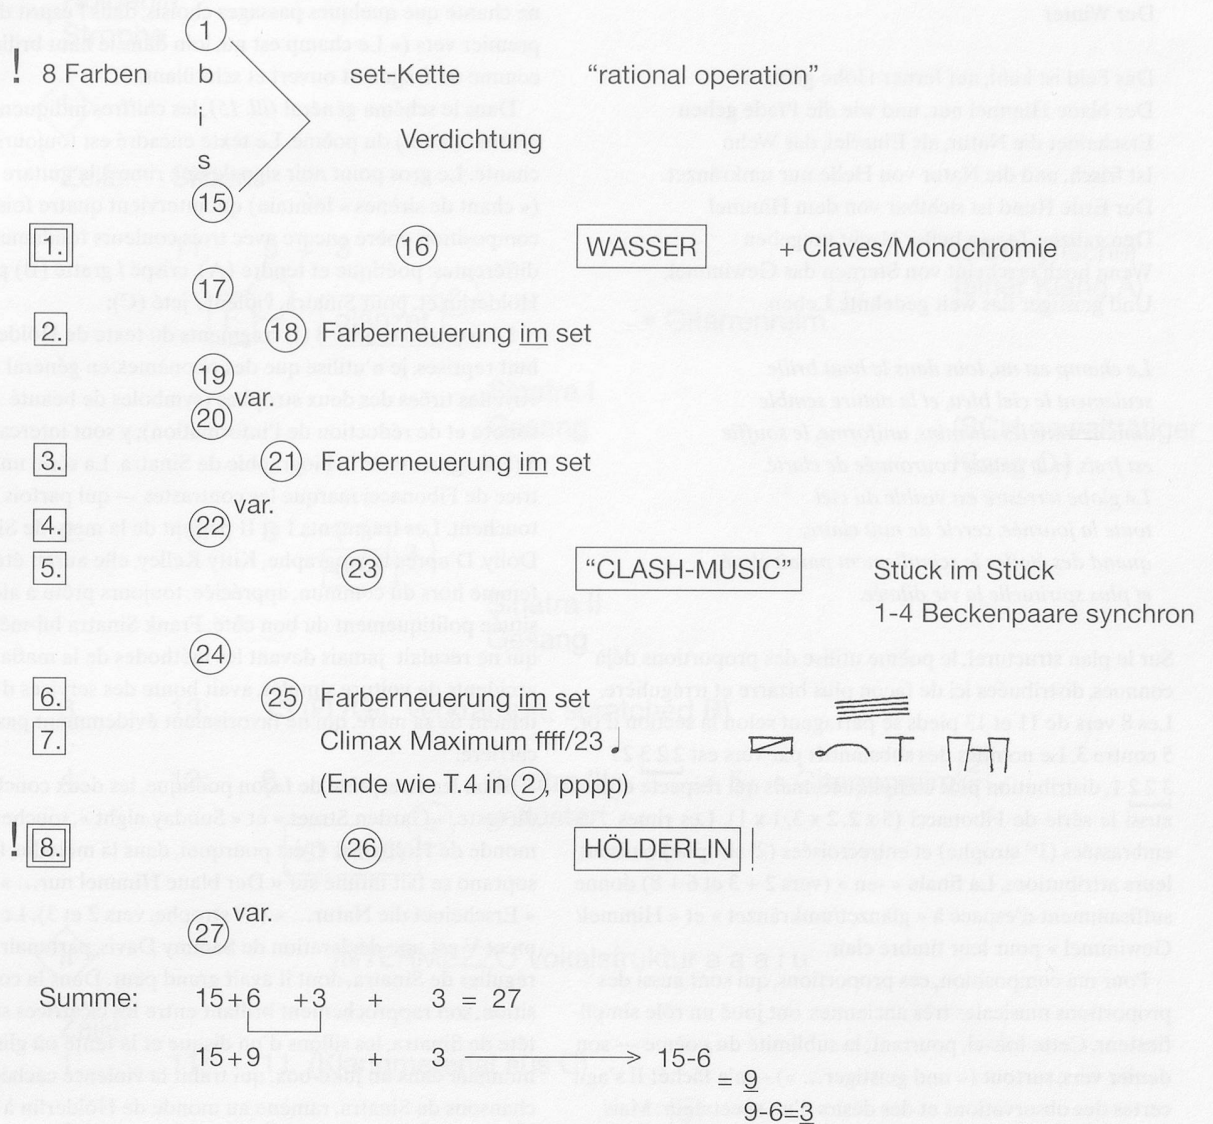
! 8 Farben

1
b
i
s
15

set-Kette

Verdichtung

"rational operation"

1. 16 WASSER + Claves/Monochromie

17

2. 18 Farberneuerung im set

19
20 var.

3. 21 Farberneuerung im set

4. 22 var.

5. 23 "CLASH-MUSIC" Stück im Stück

1-4 Beckenpaare synchron

24

6. 25 Farberneuerung im set

7. Climax Maximum ffff/23 ♩

(Ende wie T.4 in 2, pppp)

! 8. 26 HÖLDERLIN

27 var.

Summe: 15+6 +3 + 3 = 27

15+9 + 3 ⟶ 15-6 = 9

9-6=3